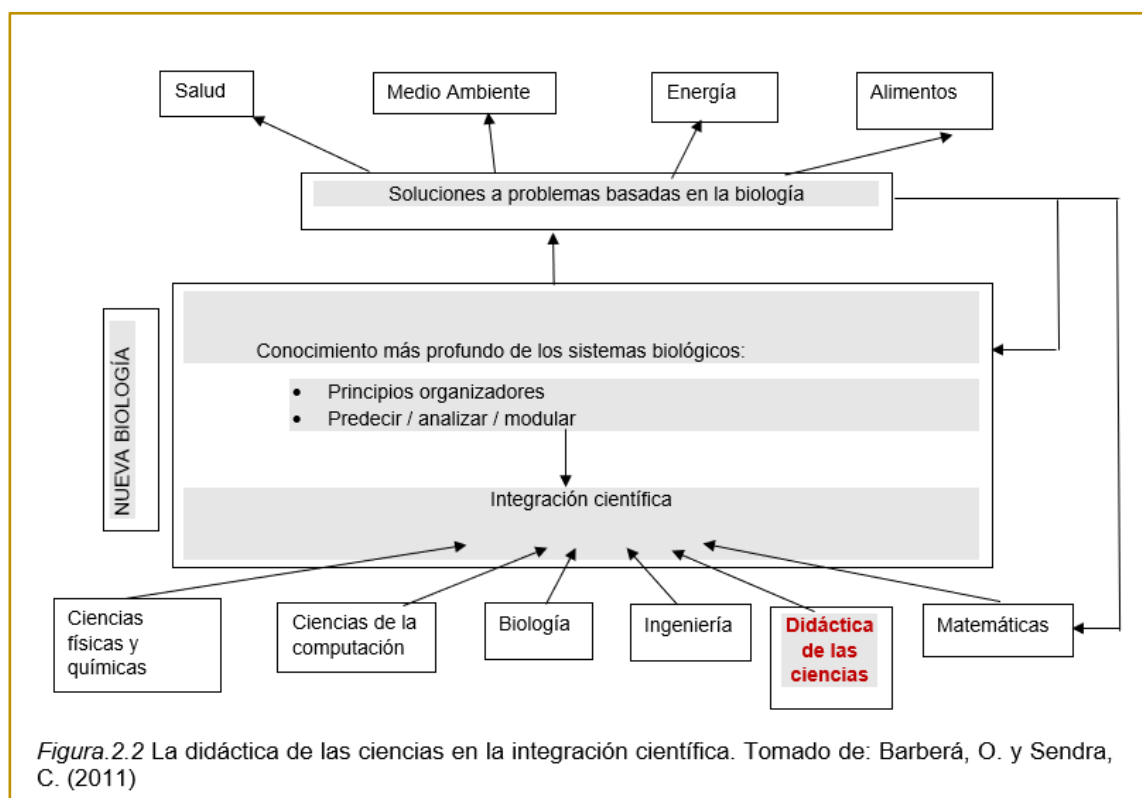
Salud

Medio Ambiente

Energía

Alimentos

Soluciones a problemas basadas en la biología

NUEVA BIOLOGÍA

Conocimiento más profundo de los sistemas biológicos:

- Principios organizadores
- Predecir / analizar / modular

Integración científica

Ciencias físicas y químicas

Ciencias de la computación

Biología

Ingeniería

Didáctica de las ciencias

Matemáticas

*Figura.2.2* La didáctica de las ciencias en la integración científica. Tomado de: Barberá, O. y Sendra, C. (2011)